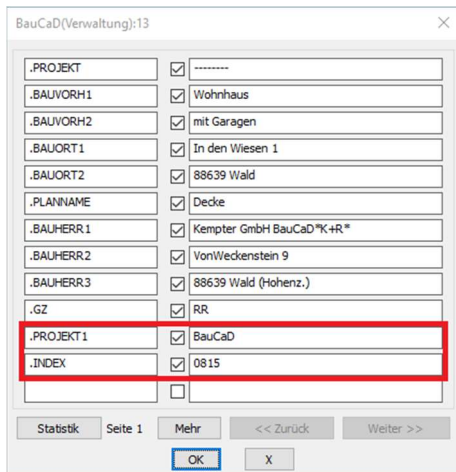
BauCaD(Verwaltung):13

×

| | | |
|---|---|---|
| .PROJEKT | ☑ | -------- |
| .BAUVORH1 | ☑ | Wohnhaus |
| .BAUVORH2 | ☑ | mit Garagen |
| .BAUORT1 | ☑ | In den Wiesen 1 |
| .BAUORT2 | ☑ | 88639 Wald |
| .PLANNAME | ☑ | Decke |
| .BAUHERR1 | ☑ | Kempter GmbH BauCaD*K+R* |
| .BAUHERR2 | ☑ | VonWeckenstein 9 |
| .BAUHERR3 | ☑ | 88639 Wald (Hohenz.) |
| .GZ | ☑ | RR |
| .PROJEKT1 | ☑ | BauCaD |
| .INDEX | ☑ | 0815 |
| | ☐ | |

Statistik Seite 1 Mehr << Zurück Weiter >>

OK X